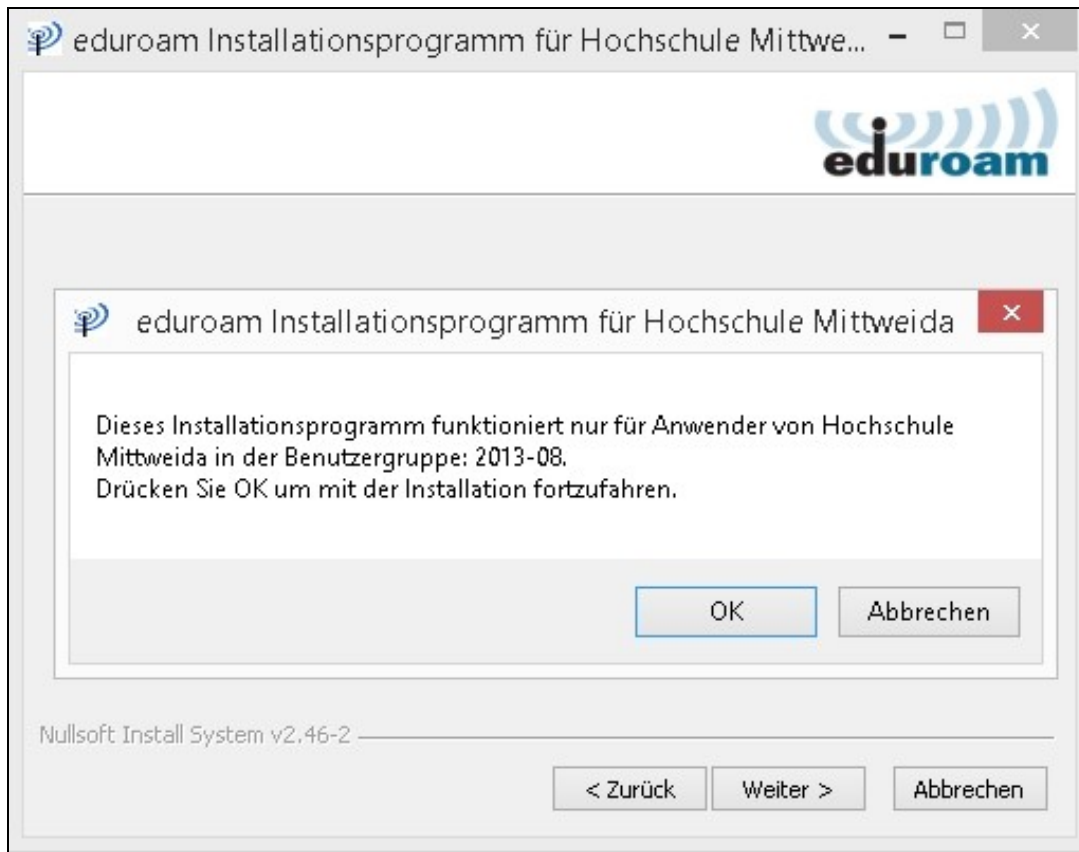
eduroam Installationsprogramm für Hochschule Mittwe...

eduroam

eduroam Installationsprogramm für Hochschule Mittweida

Dieses Installationsprogramm funktioniert nur für Anwender von Hochschule Mittweida in der Benutzergruppe: 2013-08.
Drücken Sie OK um mit der Installation fortzufahren.

OK
Abbrechen

Nullsoft Install System v2.46-2

< Zurück
Weiter >
Abbrechen